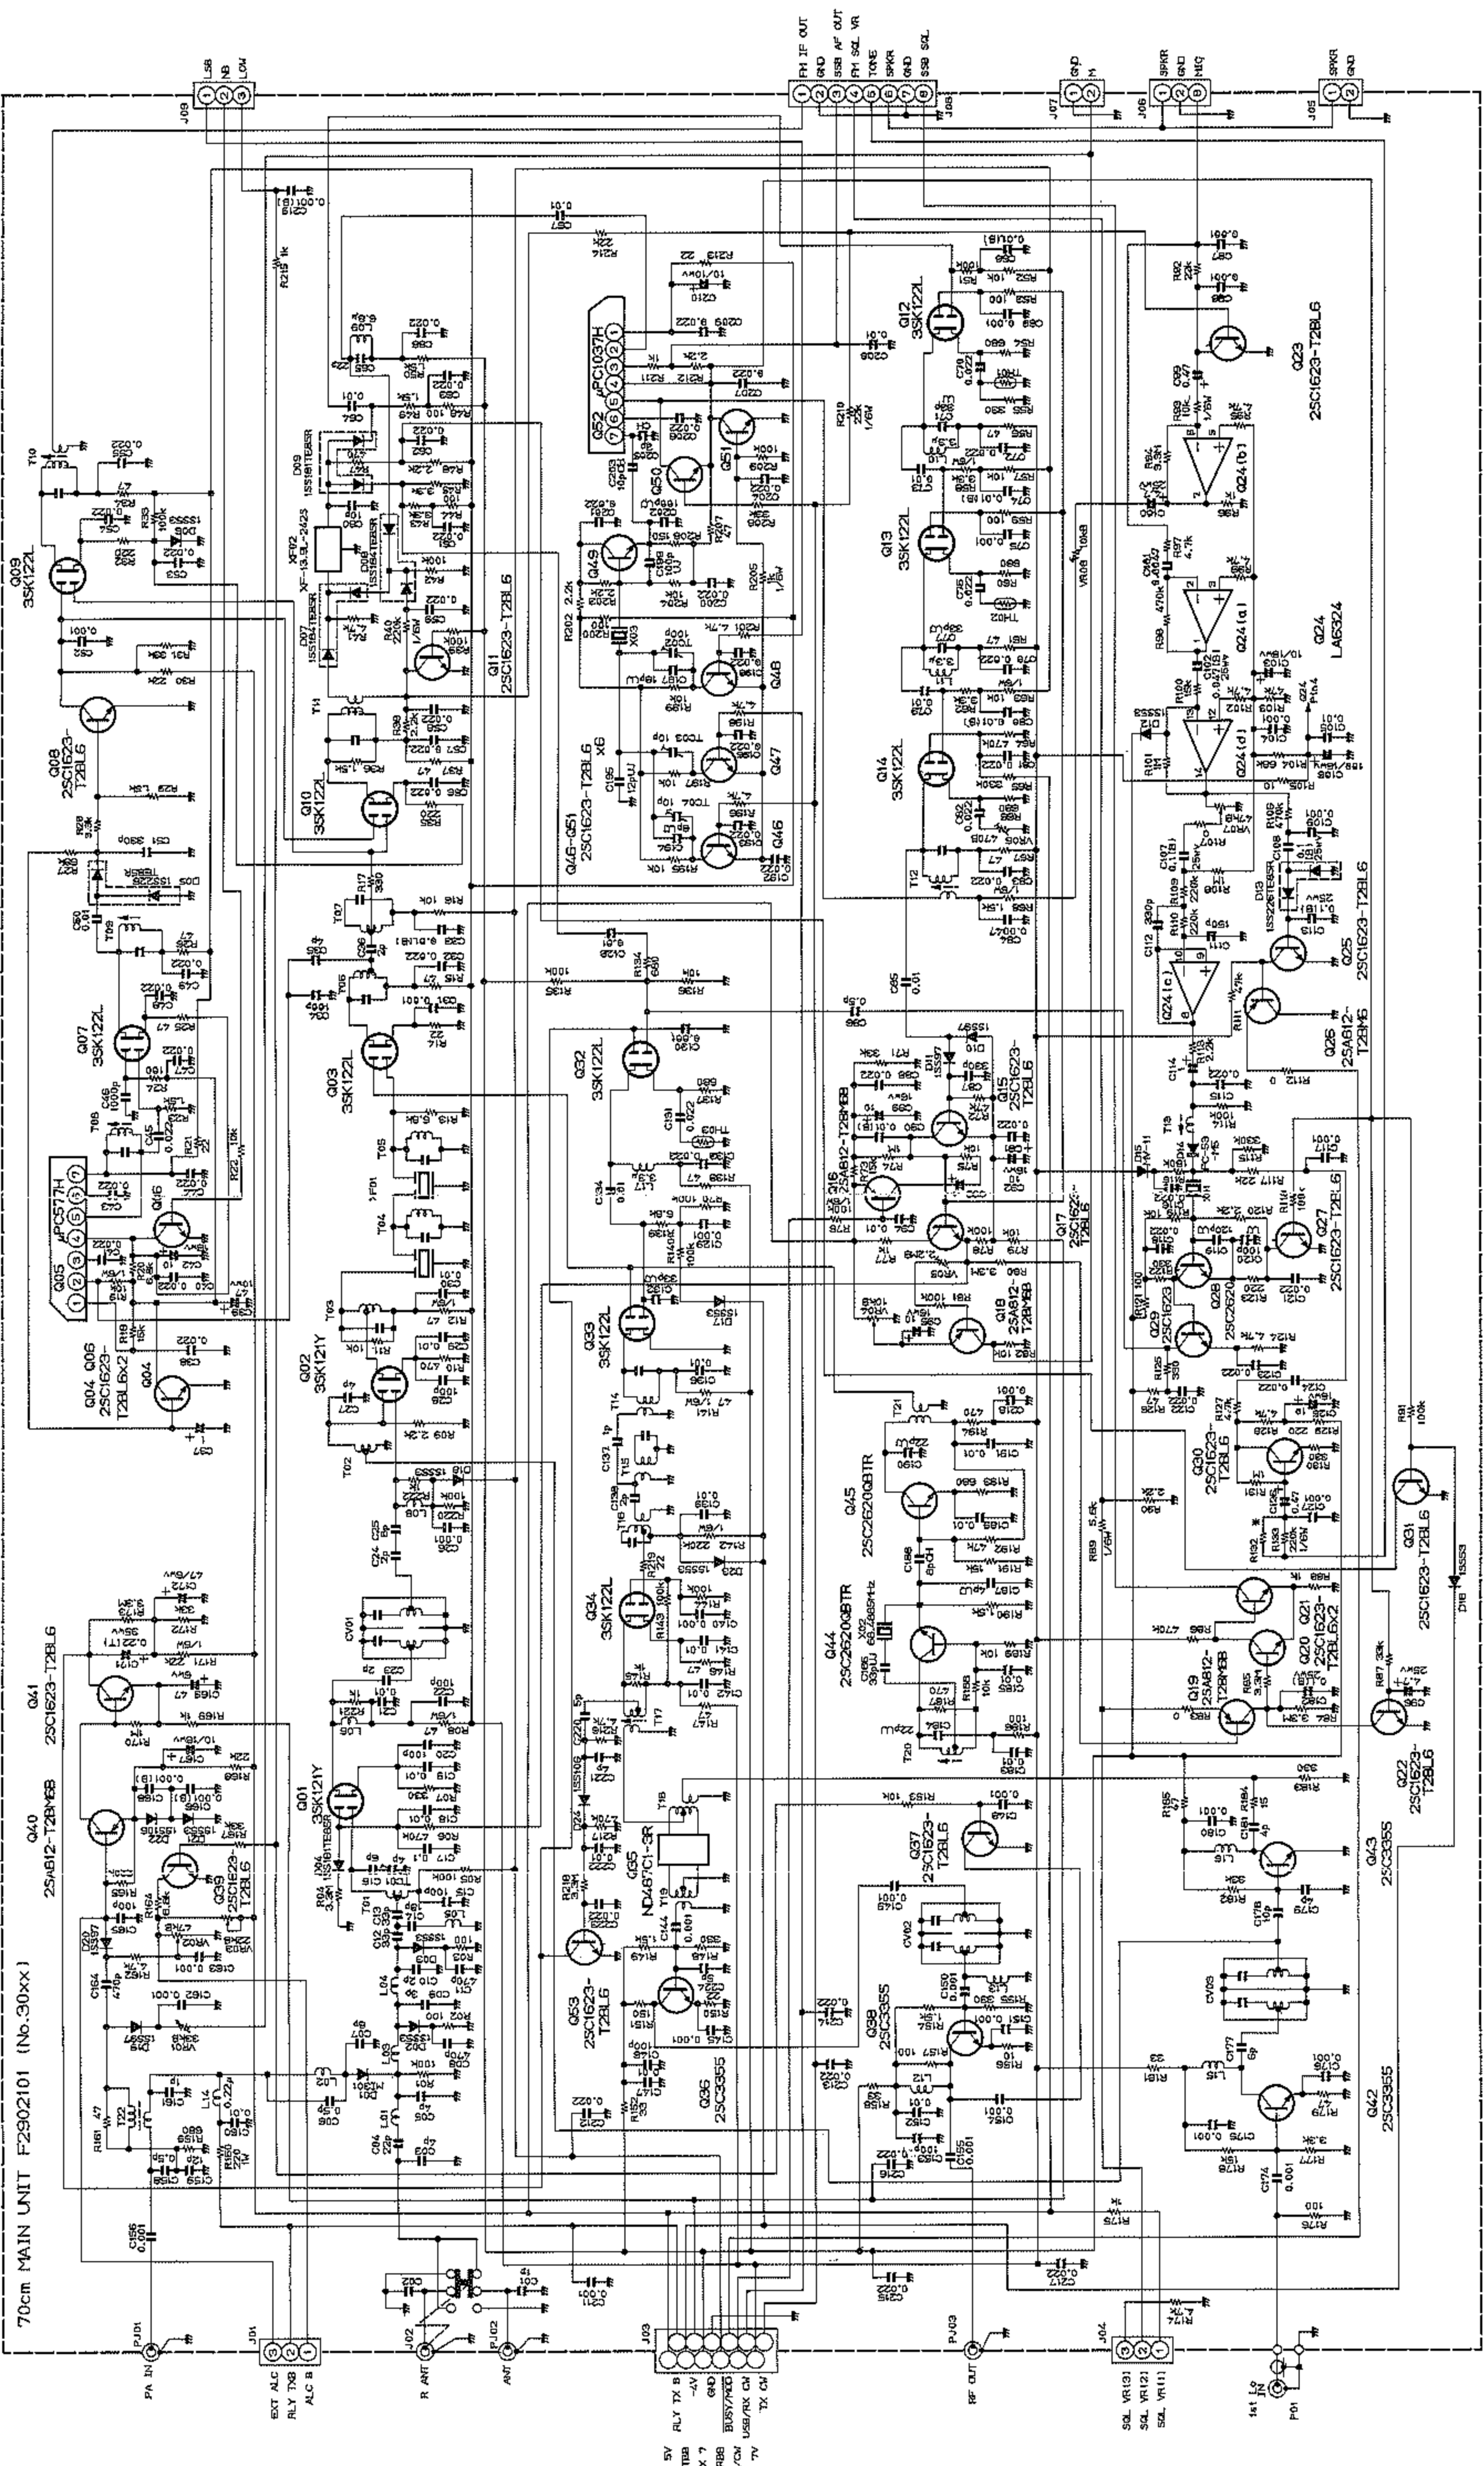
70cm MAIN UNIT F2902101 (No.30xx)

J09
LSB
NB
LOW

FM IF OUT
GND
SSB AF OUT
FM SQL VR
TONE
SPKR
GND
SSB SQL
J08

J07
GND
M

J06
SPKR
GND
MIC

J05
SPKR
GND

Q09 3SK122L
Q08 2SC1623-T2BL6
Q07 3SK122L
Q05 μPC577H
Q06
Q04 Q06 2SC1623-T2BL6x2
Q10 3SK122L
Q11 2SC1623-T2BL6
Q03 3SK122L
Q02 3SK121Y
Q01 3SK121Y
Q41 2SC1623-T2BL6
Q40 2SA812-T2BM6B
Q39 2SC1623-T2BL6
Q52 μPC1037H
Q49
Q50
Q51
Q48
Q47
Q46
Q46-Q51 2SC1623-T2BL6 x6
Q32 3SK122L
Q33 3SK122L
Q34 3SK122L
Q35 ND487C1-3R
Q53 2SC1623-T2BL6
Q36 2SC3355
Q12 3SK122L
Q13 3SK122L
Q14 3SK122L
Q15 2SC1623-T2BL6
Q16 2SA812-T2BM6B
Q17 2SC1623-T2BL6
Q18 2SA812-T2BM6B
Q45 2SC2620QBTR
Q44 2SC2620QBTR
Q37 2SC1623-T2BL6
Q38 2SC3355
Q23 2SC1623-T2BL6
Q24 LA6324
Q25 2SC1623-T2BL6
Q26 2SA812-T2BM6
Q27 2SC1623-T2BL6
Q28 2SC2620
Q29 2SC1623
Q30 2SC1623-T2BL6
Q31 2SC1623-T2BL6
Q19 2SA812-T2BM6B
Q20 Q21 2SC1623-T2BL6x2
Q22 2SC1623-T2BL6
Q43 2SC3355
Q42 2SC3355

XF01 XF-13.9L-2423
D09 1SS181TE85R
D06 1SS184TE85R
D07 1SS184TE85R
D05 1SS226TE85R
D13 1SS226TE85R
D18 1SS353
X02 66.4625MHz

PJ01 PA IN
J01 EXT ALC RLY TXB ALC B
J02 R ANT
PJ02 ANT
J03 5V RLY TX B TBB X 7 GND R8B BUSY/MOD /CW USB/RX CW TX CW 7V
PJ03 RF OUT
J04 SQL VR(3) SQL VR(2) SQL VR(1)
P01 1st LO IN